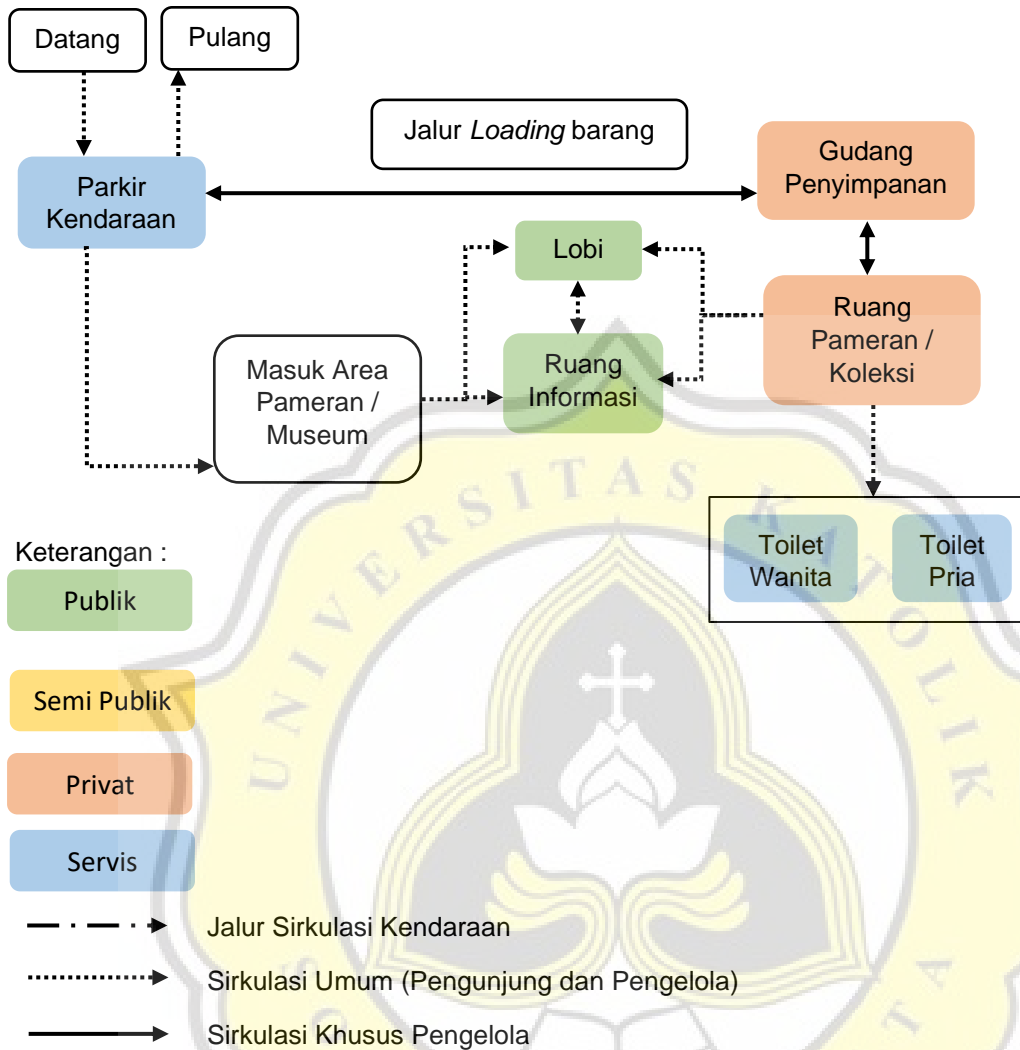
Datang

Pulang

Jalur *Loading* barang

Parkir Kendaraan

Gudang Penyimpanan

Lobi

Ruang Pameran / Koleksi

Masuk Area Pameran / Museum

Ruang Informasi

UNIVERSITAS KATOLIK

Toilet Wanita

Toilet Pria

Keterangan :

Publik

Semi Publik

Privat

Servis

Jalur Sirkulasi Kendaraan

Sirkulasi Umum (Pengunjung dan Pengelola)

Sirkulasi Khusus Pengelola